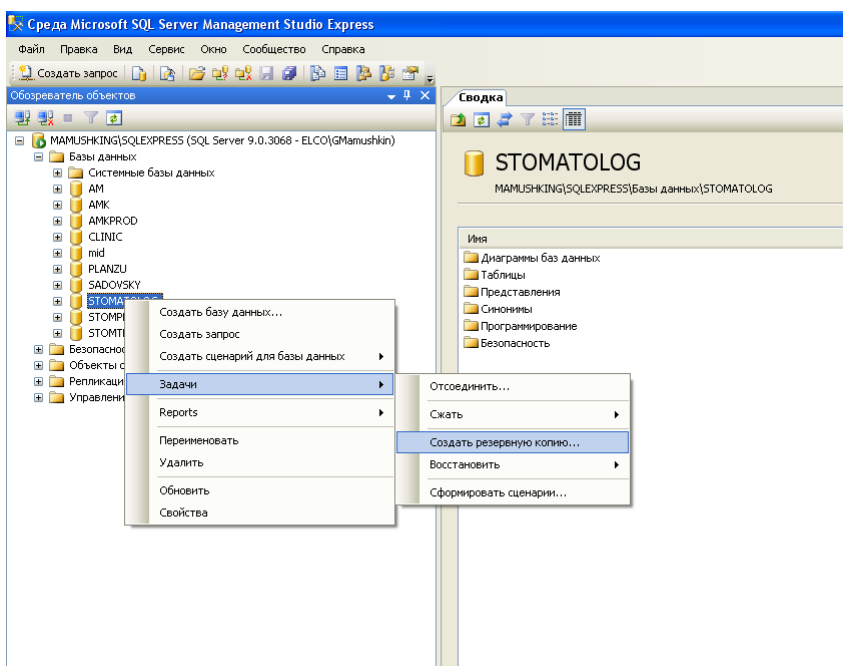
Среда Microsoft SQL Server Management Studio Express

Файл Правка Вид Сервис Окно Сообщество Справка

Создать запрос

Обозреватель объектов

MAMUSHKING\SQLEXPRESS (SQL Server 9.0.3068 - ELCO\GMamushkin)
Базы данных
Системные базы данных
AM
AMK
AMKPROD
CLINIC
mid
PLANZU
SADOVSKY
STOMATOLOG
STOMP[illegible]
STOMT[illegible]
Безопаснос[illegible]
Объекты с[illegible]
Репликаци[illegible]
Управлени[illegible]

Создать базу данных...
Создать запрос
Создать сценарий для базы данных
Задачи
Reports
Переименовать
Удалить
Обновить
Свойства

Отсоединить...
Сжать
Создать резервную копию...
Восстановить
Сформировать сценарии...

Сводка

STOMATOLOG
MAMUSHKING\SQLEXPRESS\Базы данных\STOMATOLOG

Имя
Диаграммы баз данных
Таблицы
Представления
Синонимы
Программирование
Безопасность